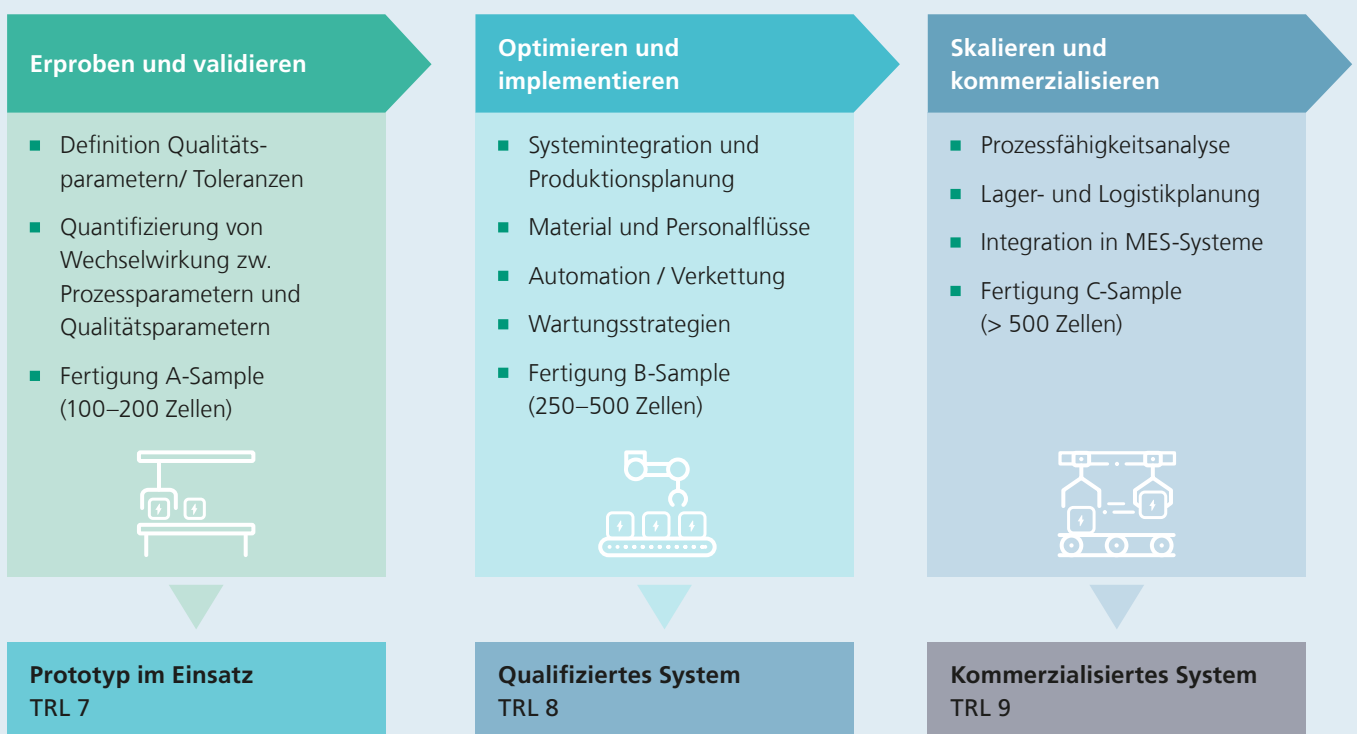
Erproben und validieren

- Definition Qualitätsparameter/ Toleranzen
- Quantifizierung von Wechselwirkung zw. Prozessparametern und Qualitätsparametern
- Fertigung A-Sample (100–200 Zellen)

Prototyp im Einsatz
TRL 7

Optimieren und implementieren

- Systemintegration und Produktionsplanung
- Material und Personalflüsse
- Automation / Verkettung
- Wartungsstrategien
- Fertigung B-Sample (250–500 Zellen)

Qualifiziertes System
TRL 8

Skalieren und kommerzialisieren

- Prozessfähigkeitsanalyse
- Lager- und Logistikplanung
- Integration in MES-Systeme
- Fertigung C-Sample (> 500 Zellen)

Kommerzialisiertes System
TRL 9